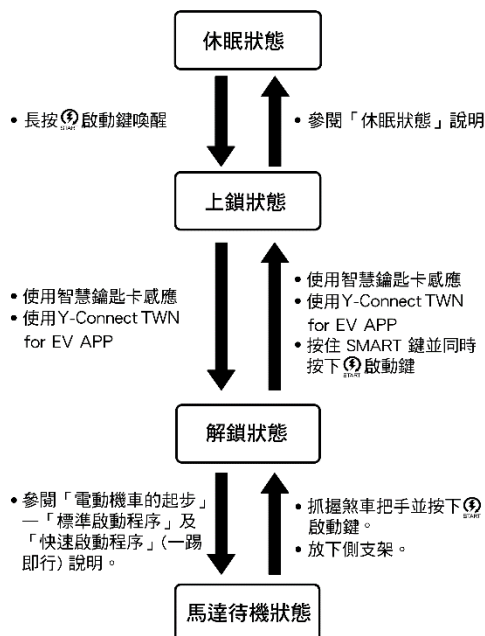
休眠狀態

• 長按 START 啟動鍵喚醒

• 參閱「休眠狀態」說明

上鎖狀態

• 使用智慧鑰匙卡感應
• 使用Y-Connect TWN for EV APP

• 使用智慧鑰匙卡感應
• 使用Y-Connect TWN for EV APP
• 按住 SMART 鍵並同時按下 START 啟動鍵

解鎖狀態

• 參閱「電動機車的起步」—「標準啟動程序」及「快速啟動程序」(一踢即行) 說明。

• 抓握煞車把手並按下 START 啟動鍵。
• 放下側支架。

馬達待機狀態